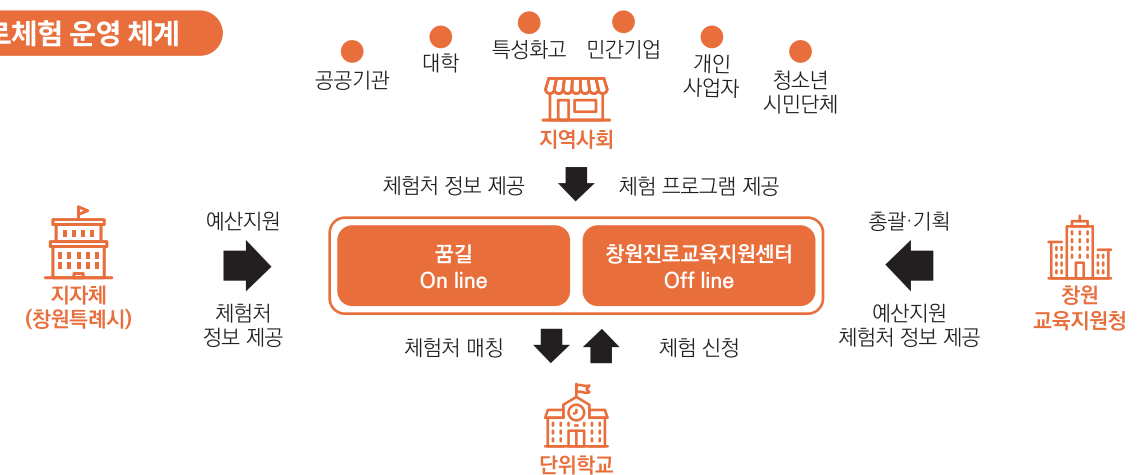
로체험 운영 체계

공공기관
대학
특성화고
민간기업
개인 사업자
청소년 시민단체

지역사회

체험처 정보 제공
체험 프로그램 제공

예산지원

지자체 (창원특례시)

체험처 정보 제공

꿈길 On line

창원진로교육지원센터 Off line

총괄·기획

예산지원 체험처 정보 제공

창원 교육지원청

체험처 매칭
체험 신청

단위학교